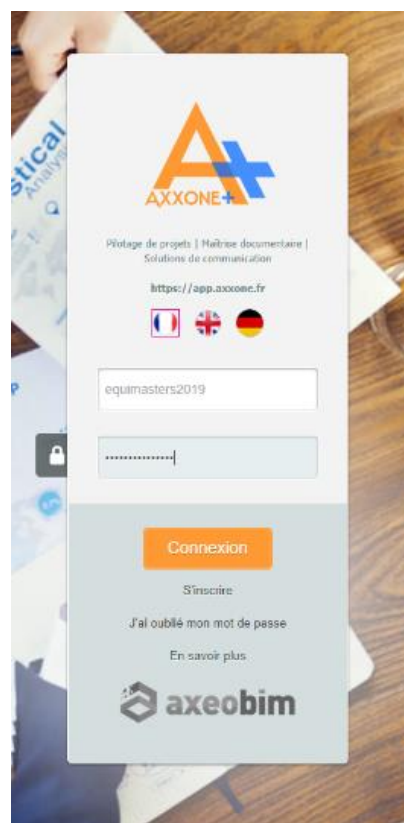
stical
Analys

AXXONE+

Pilotage de projets | Maîtrise documentaire | Solutions de communication

https://app.axxone.fr

equimasters2019

···············

Connexion

S'inscrire

J'ai oublié mon mot de passe

En savoir plus

axeobim